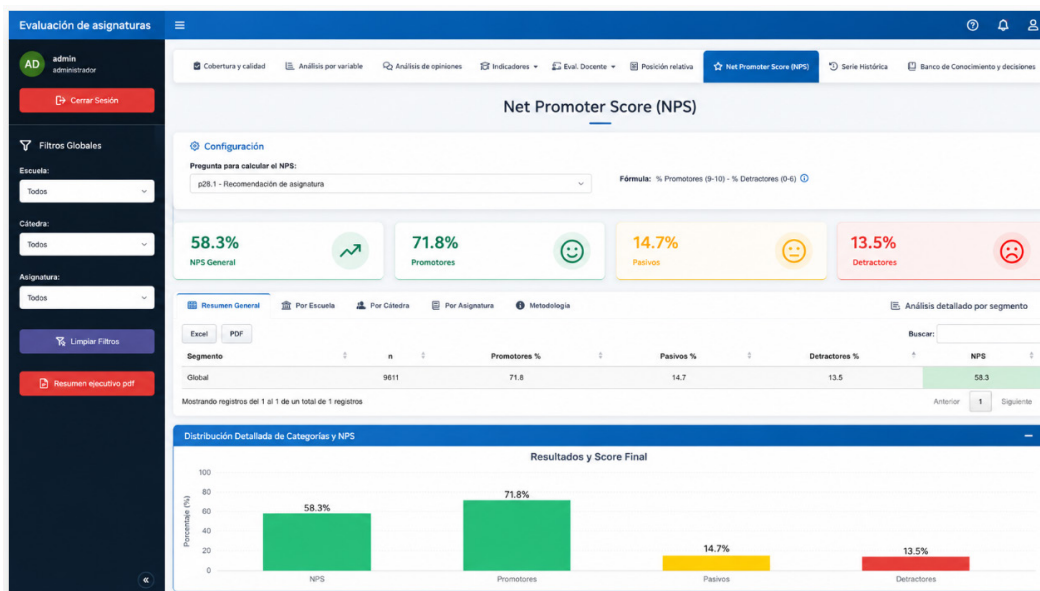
Evaluación de asignaturas

AD admin
administrador

Cerrar Sesión

Filtros Globales

Escuela:
Todos

Cátedra:
Todos

Asignatura:
Todos

Limpiar Filtros

Resumen ejecutivo pdf

Cobertura y calidad | Análisis por variable | Análisis de opiniones | Indicadores | Eval. Docente | Posición relativa | Net Promoter Score (NPS) | Serie Histórica | Banco de Conocimiento y decisiones

Net Promoter Score (NPS)

Configuración

Pregunta para calcular el NPS:
p28.1 - Recomendación de asignatura

Fórmula: % Promotores (9-10) - % Detractores (0-6)

58.3%
NPS General

71.8%
Promotores

14.7%
Pasivos

13.5%
Detractores

Resumen General | Por Escuela | Por Cátedra | Por Asignatura | Metodología

Análisis detallado por segmento

Excel PDF

Buscar:

| Segmento | n | Promotores % | Pasivos % | Detractores % | NPS |
|---|---|---|---|---|---|
| Global | 9611 | 71.8 | 14.7 | 13.5 | 58.3 |

Mostrando registros del 1 al 1 de un total de 1 registros

Anterior 1 Siguiente

Distribución Detallada de Categorías y NPS

Resultados y Score Final

Porcentaje (%)

100
80
60
40
20
0

58.3%
71.8%
14.7%
13.5%

NPS
Promotores
Pasivos
Detractores